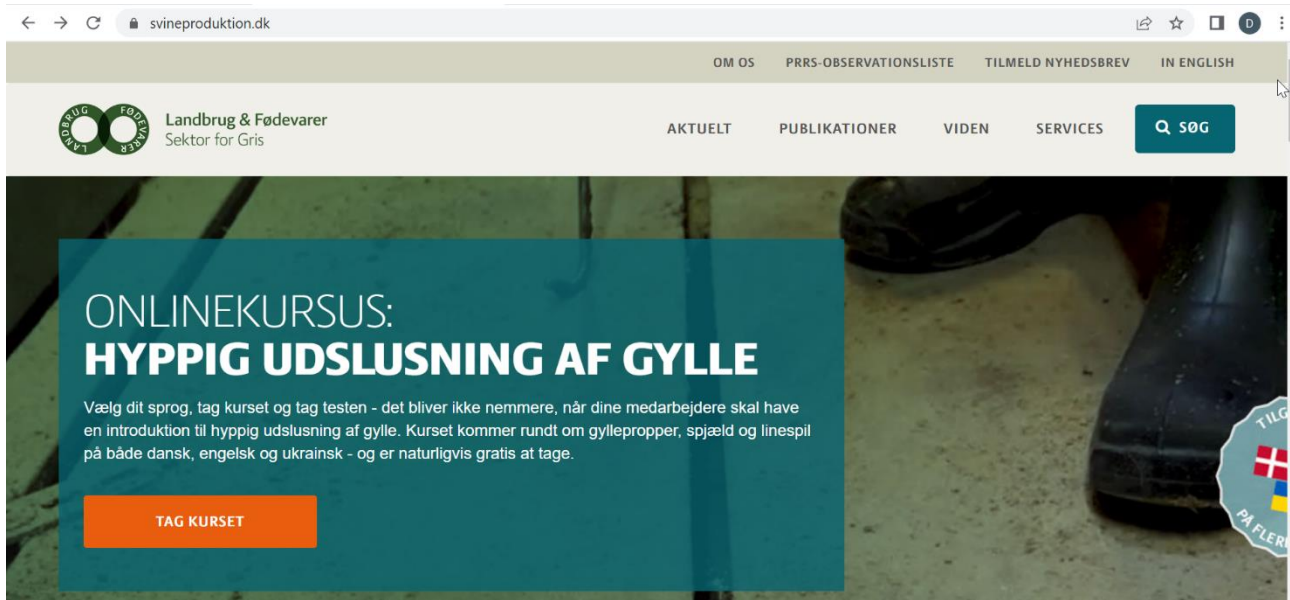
svineproduktion.dk

D

OM OS PRRS-OBSERVATIONSLISTE TILMELD NYHEDSBREV IN ENGLISH

LANDBRUG FØDEVARER

Landbrug & Fødevarer
Sektor for Gris

AKTUELT PUBLIKATIONER VIDEN SERVICES SØG

ONLINEKURSUS:
HYPPIG UDSLUSNING AF GYLLE

Vælg dit sprog, tag kurset og tag testen - det bliver ikke nemmere, når dine medarbejdere skal have en introduktion til hyppig udslusning af gylle. Kurset kommer rundt om gyllepropper, spjæld og linespil på både dansk, engelsk og ukrainsk - og er naturligvis gratis at tage.

TAG KURSET

TILG
PÅ FLER